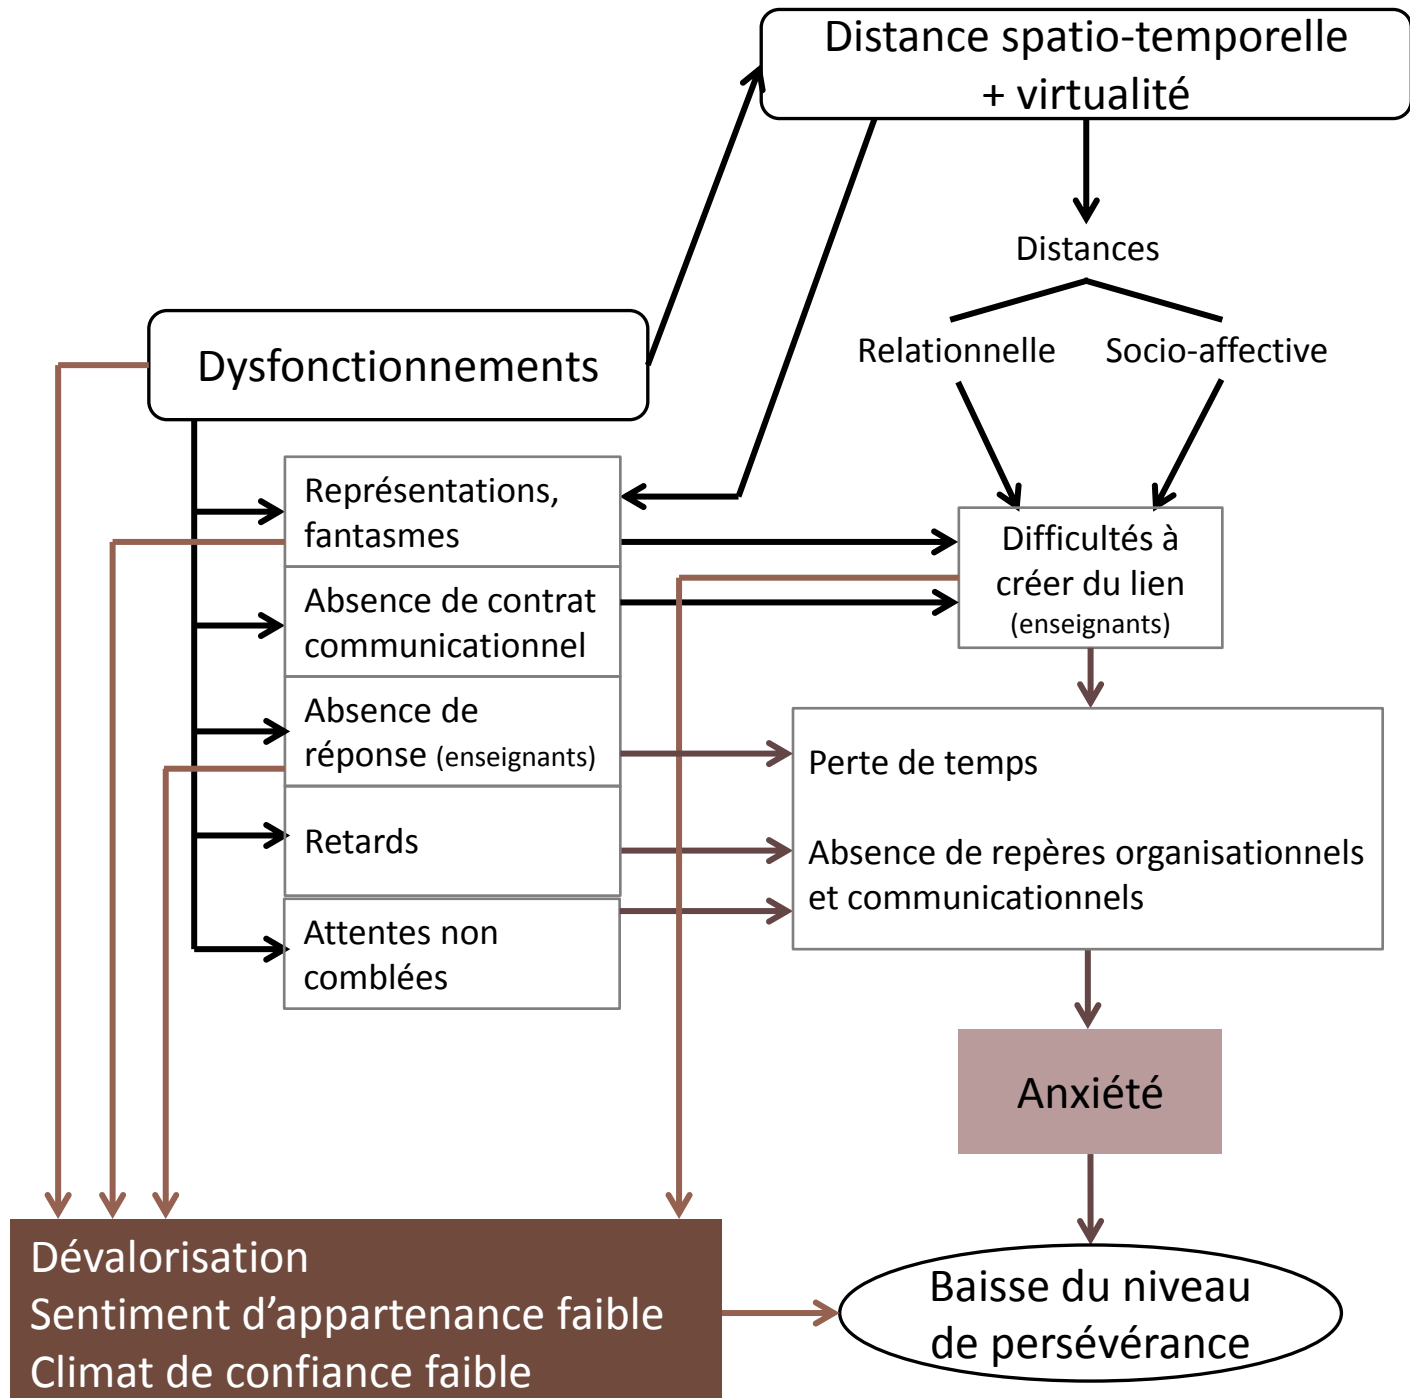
Distance spatio-temporelle + virtualité

Distances

Relationnelle

Socio-affective

Dysfonctionnements

Représentations, fantasmes

Absence de contrat communicationnel

Absence de réponse (enseignants)

Retards

Attentes non comblées

Difficultés à créer du lien (enseignants)

Perte de temps

Absence de repères organisationnels et communicationnels

Anxiété

Dévalorisation
Sentiment d'appartenance faible
Climat de confiance faible

Baisse du niveau de persévérance